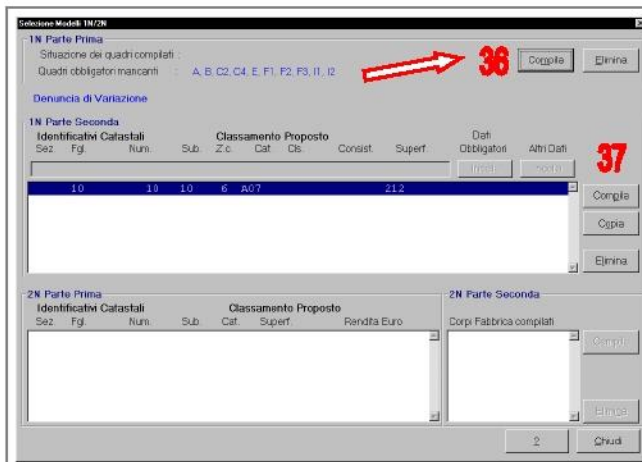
Selezione Modelli 1N/2N

1N Parte Prima
Situazione dei quadri compilati :
Quadri obbligatori mancanti : A, B, C2, C4, E, F1, F2, F3, I1, I2

36

Compila
Elimina

Denuncia di Variazione

1N Parte Seconda
Identificativi Catastali
Classamento Proposto
Sez. Fgl. Num. Sub. Z.c. Cat. Cls. Consist. Superf.
Dati Obbligatori
Altri Dati

37

Inseri.
Inseri.

| | 10 | 10 | 10 | 6 | A07 | | | 212 |

Compila
Copia
Elimina

2N Parte Prima
Identificativi Catastali
Classamento Proposto
Sez. Fgl. Num. Sub. Cat. Superf. Rendita Euro

2N Parte Seconda
Corpi Fabbrica compilati

Compila
Elimina

2
Chiudi